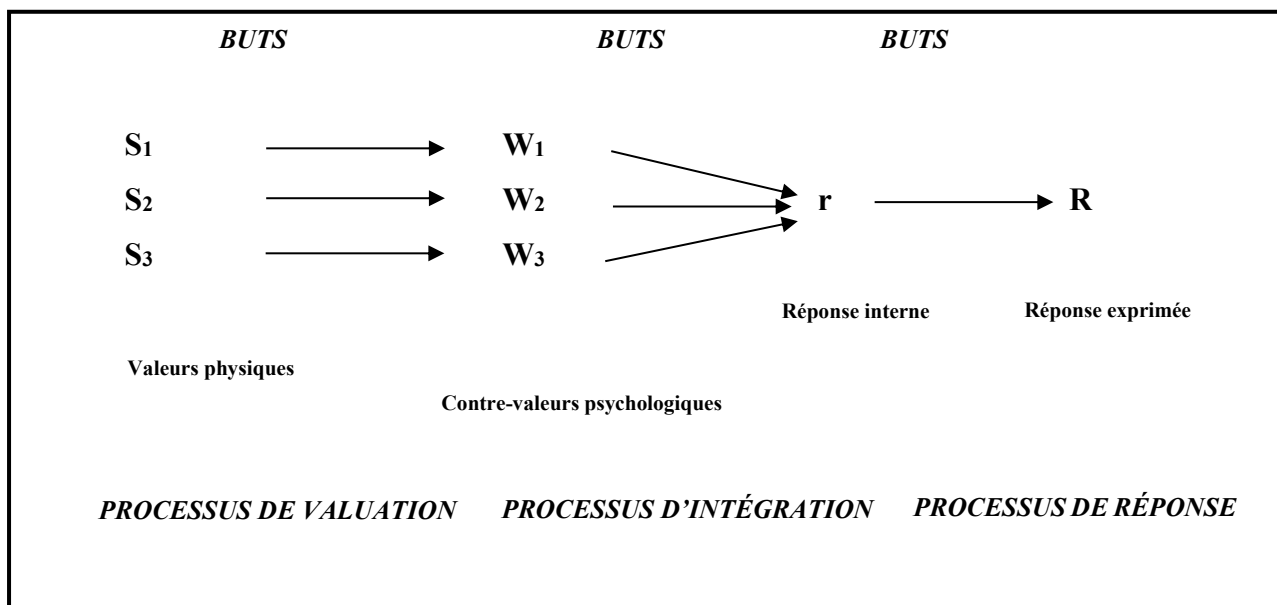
BUTS BUTS BUTS

$S_1$ → $W_1$

$S_2$ → $W_2$ → r → R

$S_3$ → $W_3$

Réponse interne Réponse exprimée

Valeurs physiques

Contre-valeurs psychologiques

PROCESSUS DE VALUATION PROCESSUS D'INTÉGRATION PROCESSUS DE RÉPONSE